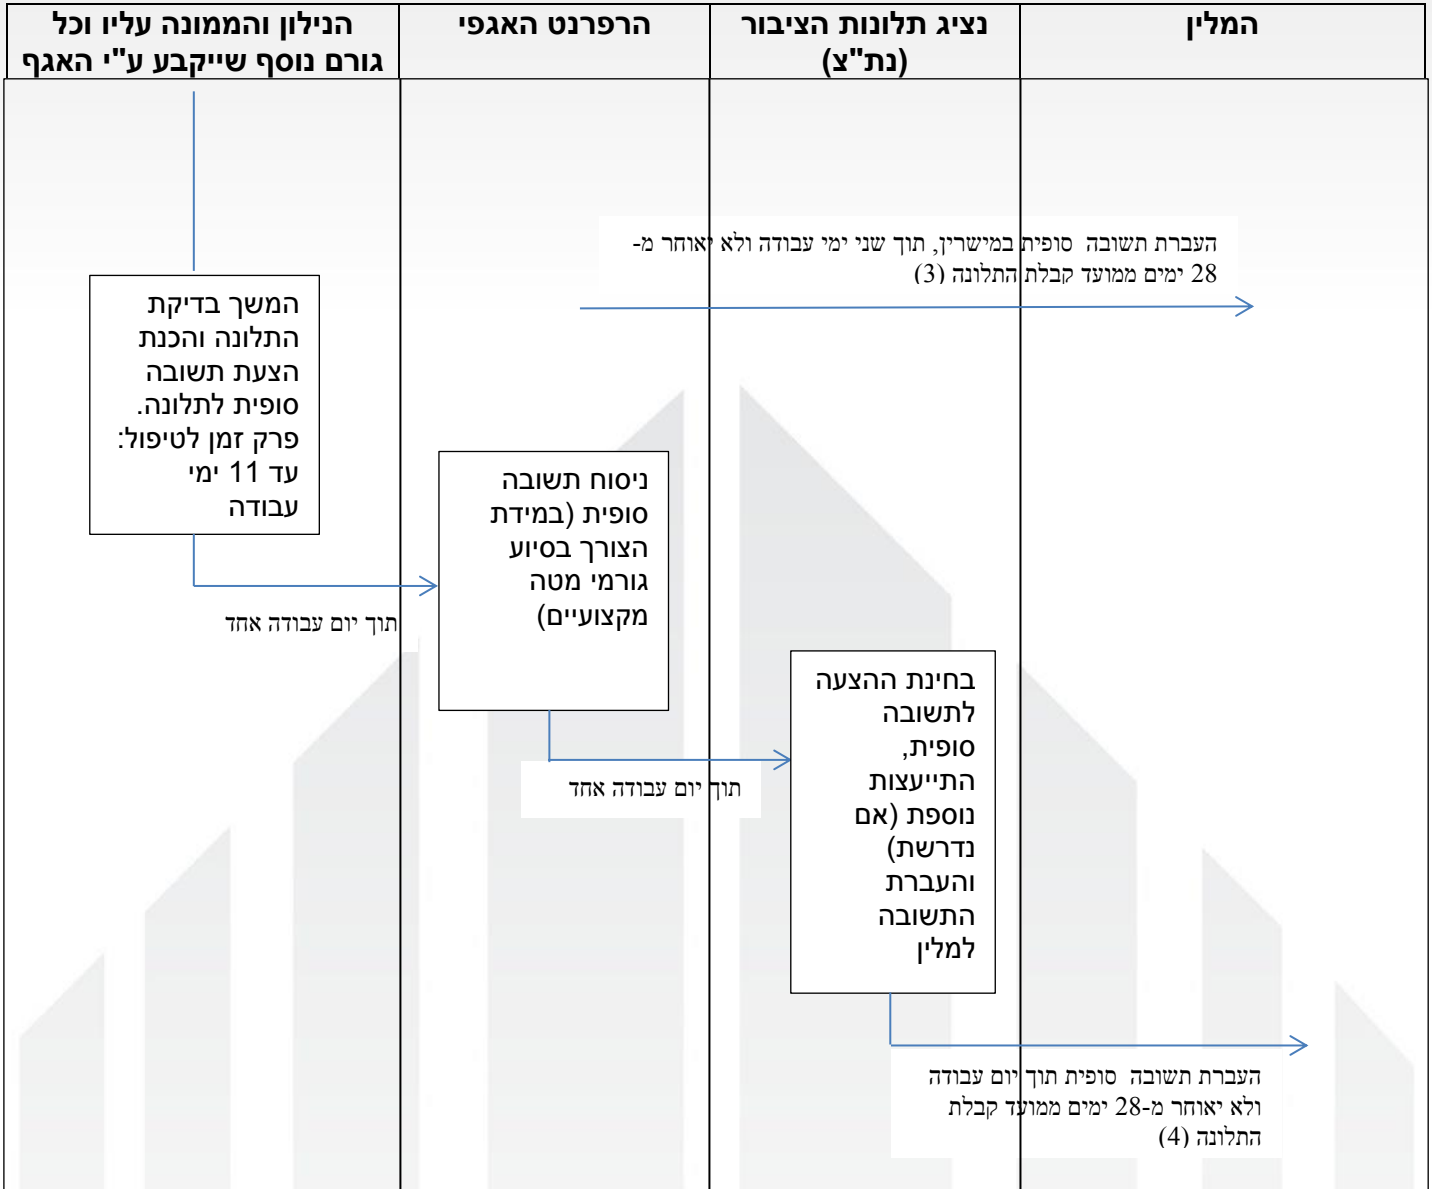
| המלין | נציג תלונות הציבור (נת"צ) | הרפרנט האגפי | הנילון והממונה עליו וכל גורם נוסף שייקבע ע"י האגף |
|---|---|---|---|

העברת תשובה סופית במישרין, תוך שני ימי עבודה ולא יאוחר מ-28 ימים ממועד קבלת התלונה (3)

המשך בדיקת התלונה והכנת הצעת תשובה סופית לתלונה. פרק זמן לטיפול: עד 11 ימי עבודה

ניסוח תשובה סופית (במידת הצורך בסיוע גורמי מטה מקצועיים)

תוך יום עבודה אחד

בחינת ההצעה לתשובה סופית, התייעצות נוספת (אם נדרשת) והעברת התשובה למלין

תוך יום עבודה אחד

העברת תשובה סופית תוך יום עבודה ולא יאוחר מ-28 ימים ממועד קבלת התלונה (4)